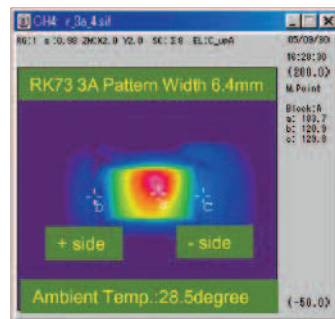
CH4: r_3a_4.sif

RG:1 s:0.98 ZMCX2.0 Y2.0 SC:I0 EL:C_unA

05/09/30
10:28:30
(200.0)
M.Point

Block:A
a: 103.7
b: 120.9
c: 120.9

RK73 3A Pattern Width 6.4mm

+ side

- side

Ambient Temp.:28.5degree

(-50.0)